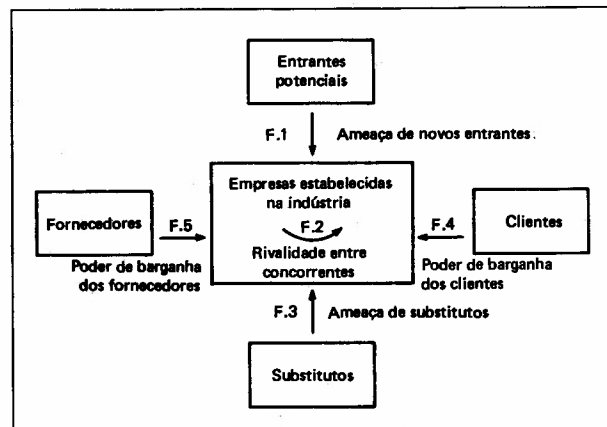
Entrantes potenciais

F.1 Ameaça de novos entrantes.

Fornecedores

F.5

Poder de barganha dos fornecedores

Empresas estabelecidas na indústria

F.2

Rivalidade entre concorrentes

F.4

Clientes

Poder de barganha dos clientes

F.3 Ameaça de substitutos

Substitutos